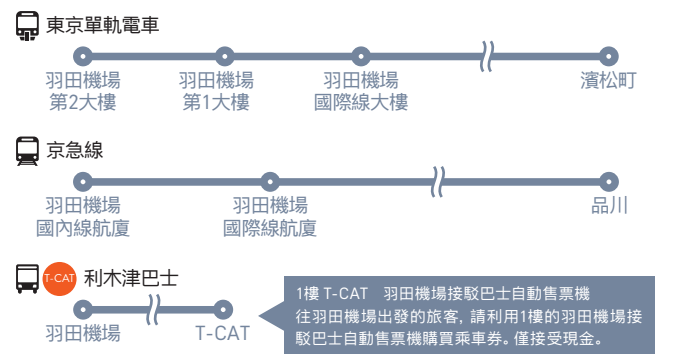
東京單軌電車

羽田機場 第2大樓

羽田機場 第1大樓

羽田機場 國際線大樓

濱松町

京急線

羽田機場 國內線航廈

羽田機場 國際線航廈

品川

T-CAT 利木津巴士

羽田機場

T-CAT

1樓 T-CAT　羽田機場接駁巴士自動售票機
往羽田機場出發的旅客，請利用1樓的羽田機場接駁巴士自動售票機購買乘車券。僅接受現金。